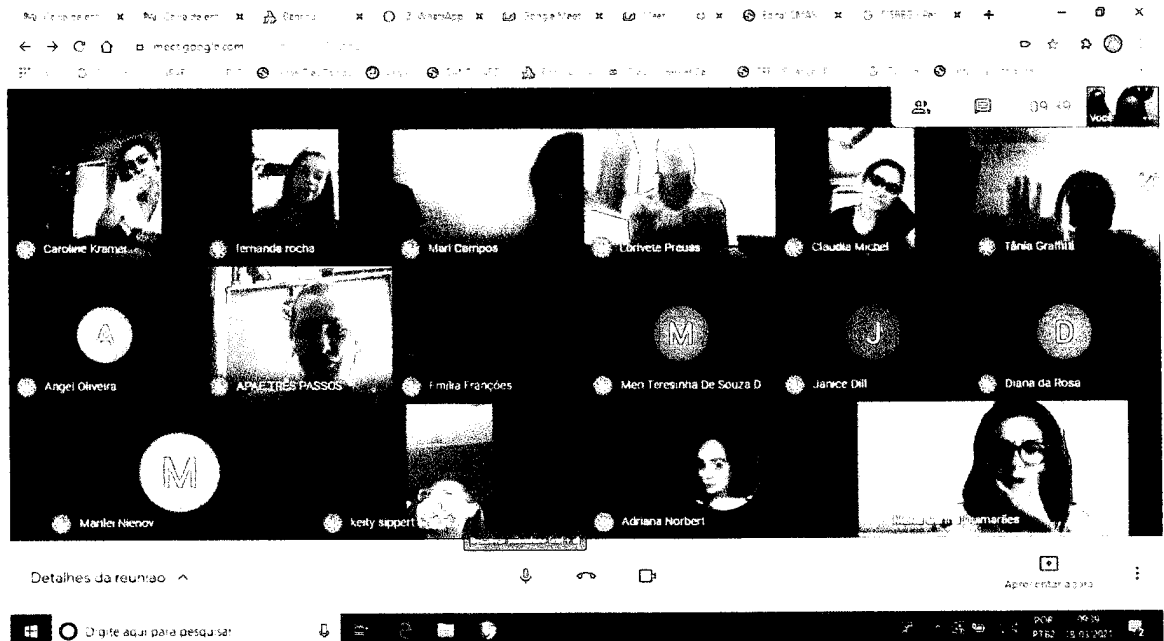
meet.google.com

09:40

Você

Caroline Kramer

fernanda rocha

Mari Campos

Lorivete Preuss

Claudia Michel

Tânia Graffitti

A

Angel Oliveira

APAE TRES PASSOS

Emilia Françoes

M

Meri Teresinha De Souza D

J

Janice Dill

D

Diana da Rosa

M

Marilei Nienov

keity sippert

Adriana Norbert

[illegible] Guimarães

Detalhes da reunião ^

Apresentar agora

Digite aqui para pesquisar

POR PTB2 09:39 15/03/2021